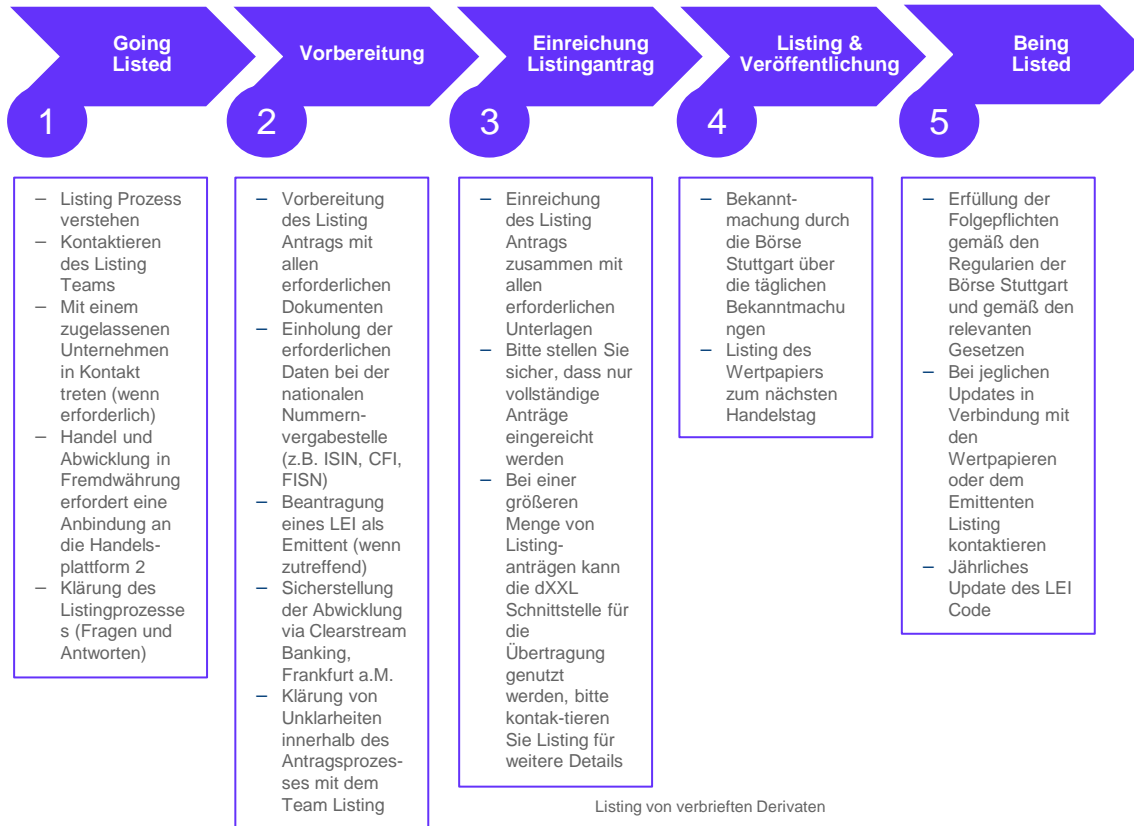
Going Listed

1

Vorbereitung

2

Einreichung Listingantrag

3

Listing & Veröffentlichung

4

Being Listed

5

– Listing Prozess verstehen
– Kontaktieren des Listing Teams
– Mit einem zugelassenen Unternehmen in Kontakt treten (wenn erforderlich)
– Handel und Abwicklung in Fremdwährung erfordert eine Anbindung an die Handelsplattform 2
– Klärung des Listingprozesses (Fragen und Antworten)

– Vorbereitung des Listing Antrags mit allen erforderlichen Dokumenten
– Einholung der erforderlichen Daten bei der nationalen Nummernvergabestelle (z.B. ISIN, CFI, FISN)
– Beantragung eines LEI als Emittent (wenn zutreffend)
– Sicherstellung der Abwicklung via Clearstream Banking, Frankfurt a.M.
– Klärung von Unklarheiten innerhalb des Antragsprozesses mit dem Team Listing

– Einreichung des Listing Antrags zusammen mit allen erforderlichen Unterlagen
– Bitte stellen Sie sicher, dass nur vollständige Anträge eingereicht werden
– Bei einer größeren Menge von Listinganträgen kann die dXXL Schnittstelle für die Übertragung genutzt werden, bitte kontak-tieren Sie Listing für weitere Details

– Bekanntmachung durch die Börse Stuttgart über die täglichen Bekanntmachungen
– Listing des Wertpapiers zum nächsten Handelstag

– Erfüllung der Folgepflichten gemäß den Regularien der Börse Stuttgart und gemäß den relevanten Gesetzen
– Bei jeglichen Updates in Verbindung mit den Wertpapieren oder dem Emittenten Listing kontaktieren
– Jährliches Update des LEI Code

Listing von verbrieften Derivaten